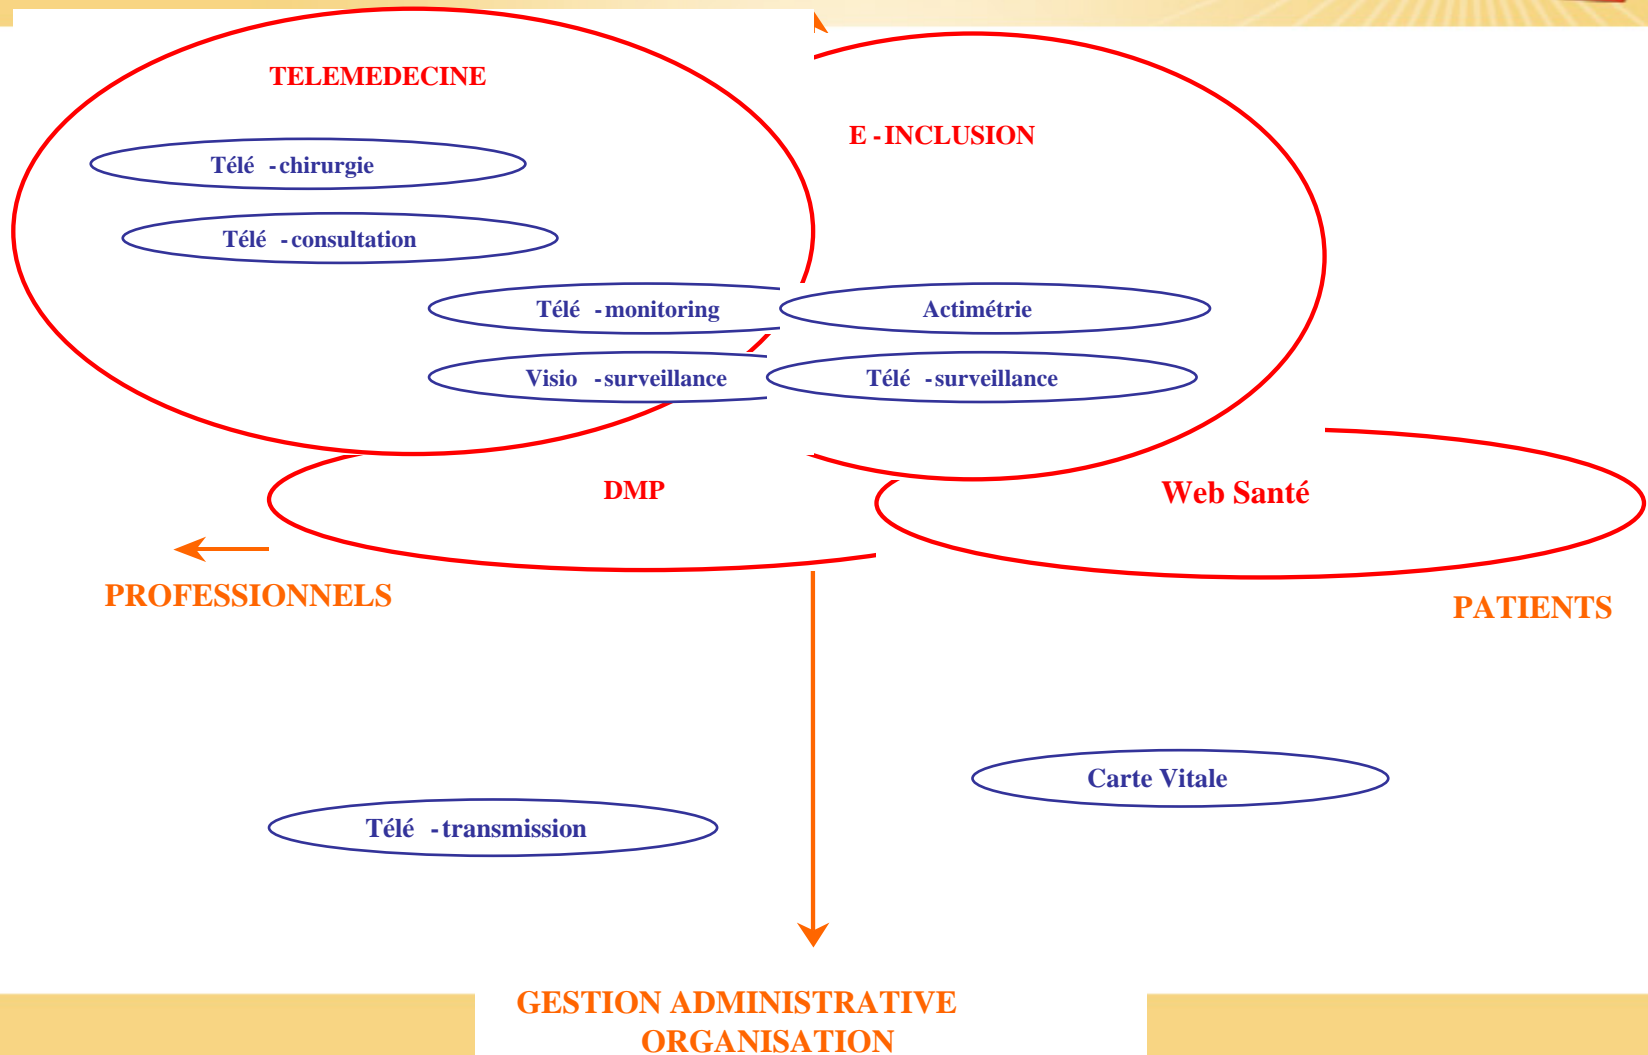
TELEMEDECINE

Télé - chirurgie

Télé - consultation

E - INCLUSION

Télé - monitoring

Actimétrie

Visio - surveillance

Télé - surveillance

DMP

Web Santé

PROFESSIONNELS

PATIENTS

Carte Vitale

Télé - transmission

GESTION ADMINISTRATIVE
ORGANISATION